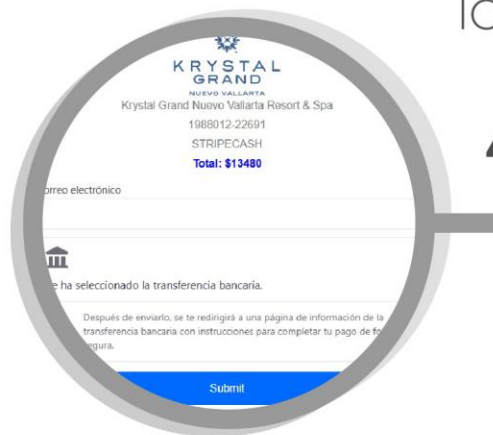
KRYSTAL GRAND
NUEVO VALLARTA
Krystal Grand Nuevo Vallarta Resort & Spa
1988012-22691
STRIPECASH
Total: $13480

orreo electrónico

e ha seleccionado la transferencia bancaria.

Después de enviarlo, se te redirigirá a una página de información de la transferencia bancaria con instrucciones para completar tu pago de fo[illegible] egura.

Submit